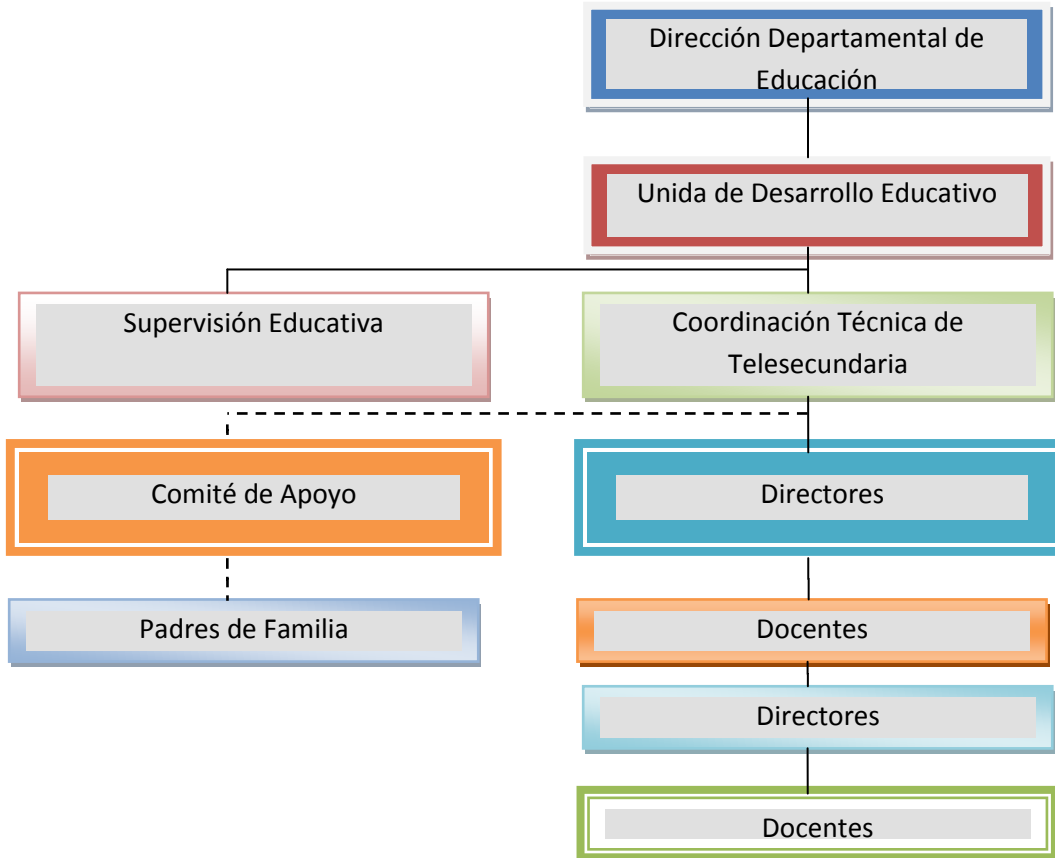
Dirección Departamental de Educación

Unida de Desarrollo Educativo

Supervisión Educativa

Coordinación Técnica de Telesecundaria

Comité de Apoyo

Directores

Padres de Familia

Docentes

Directores

Docentes